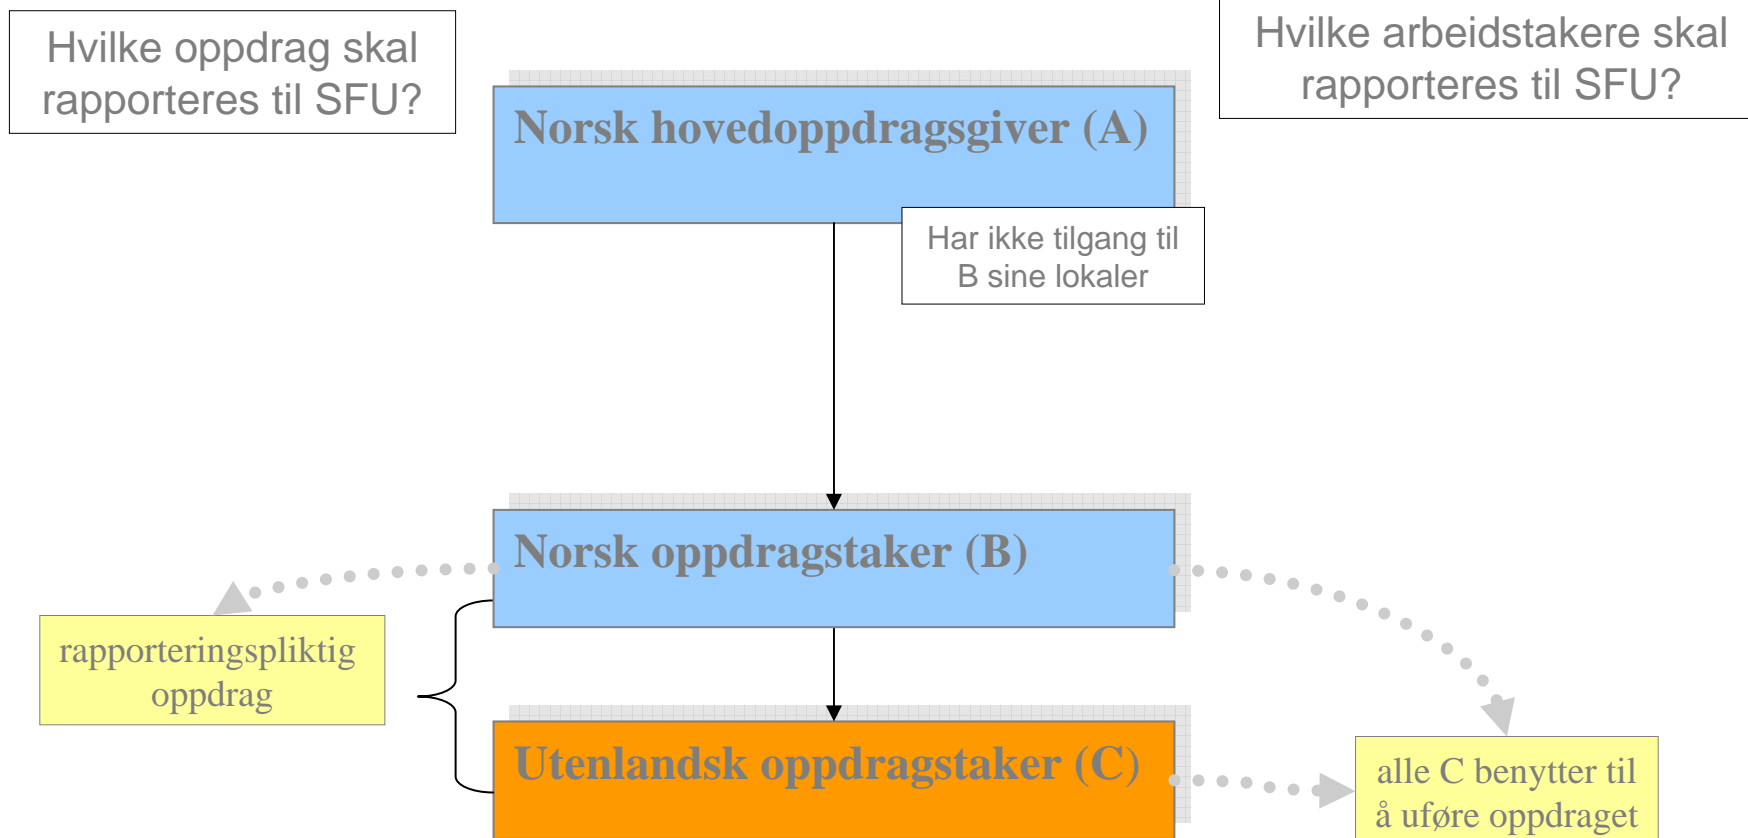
Hvilke oppdrag skal rapporteres til SFU?

Hvilke arbeidstakere skal rapporteres til SFU?

Norsk hovedoppdragsgiver (A)

Har ikke tilgang til B sine lokaler

Norsk oppdragstaker (B)

rapporteringspliktig oppdrag

Utenlandsk oppdragstaker (C)

alle C benytter til å uføre oppdraget